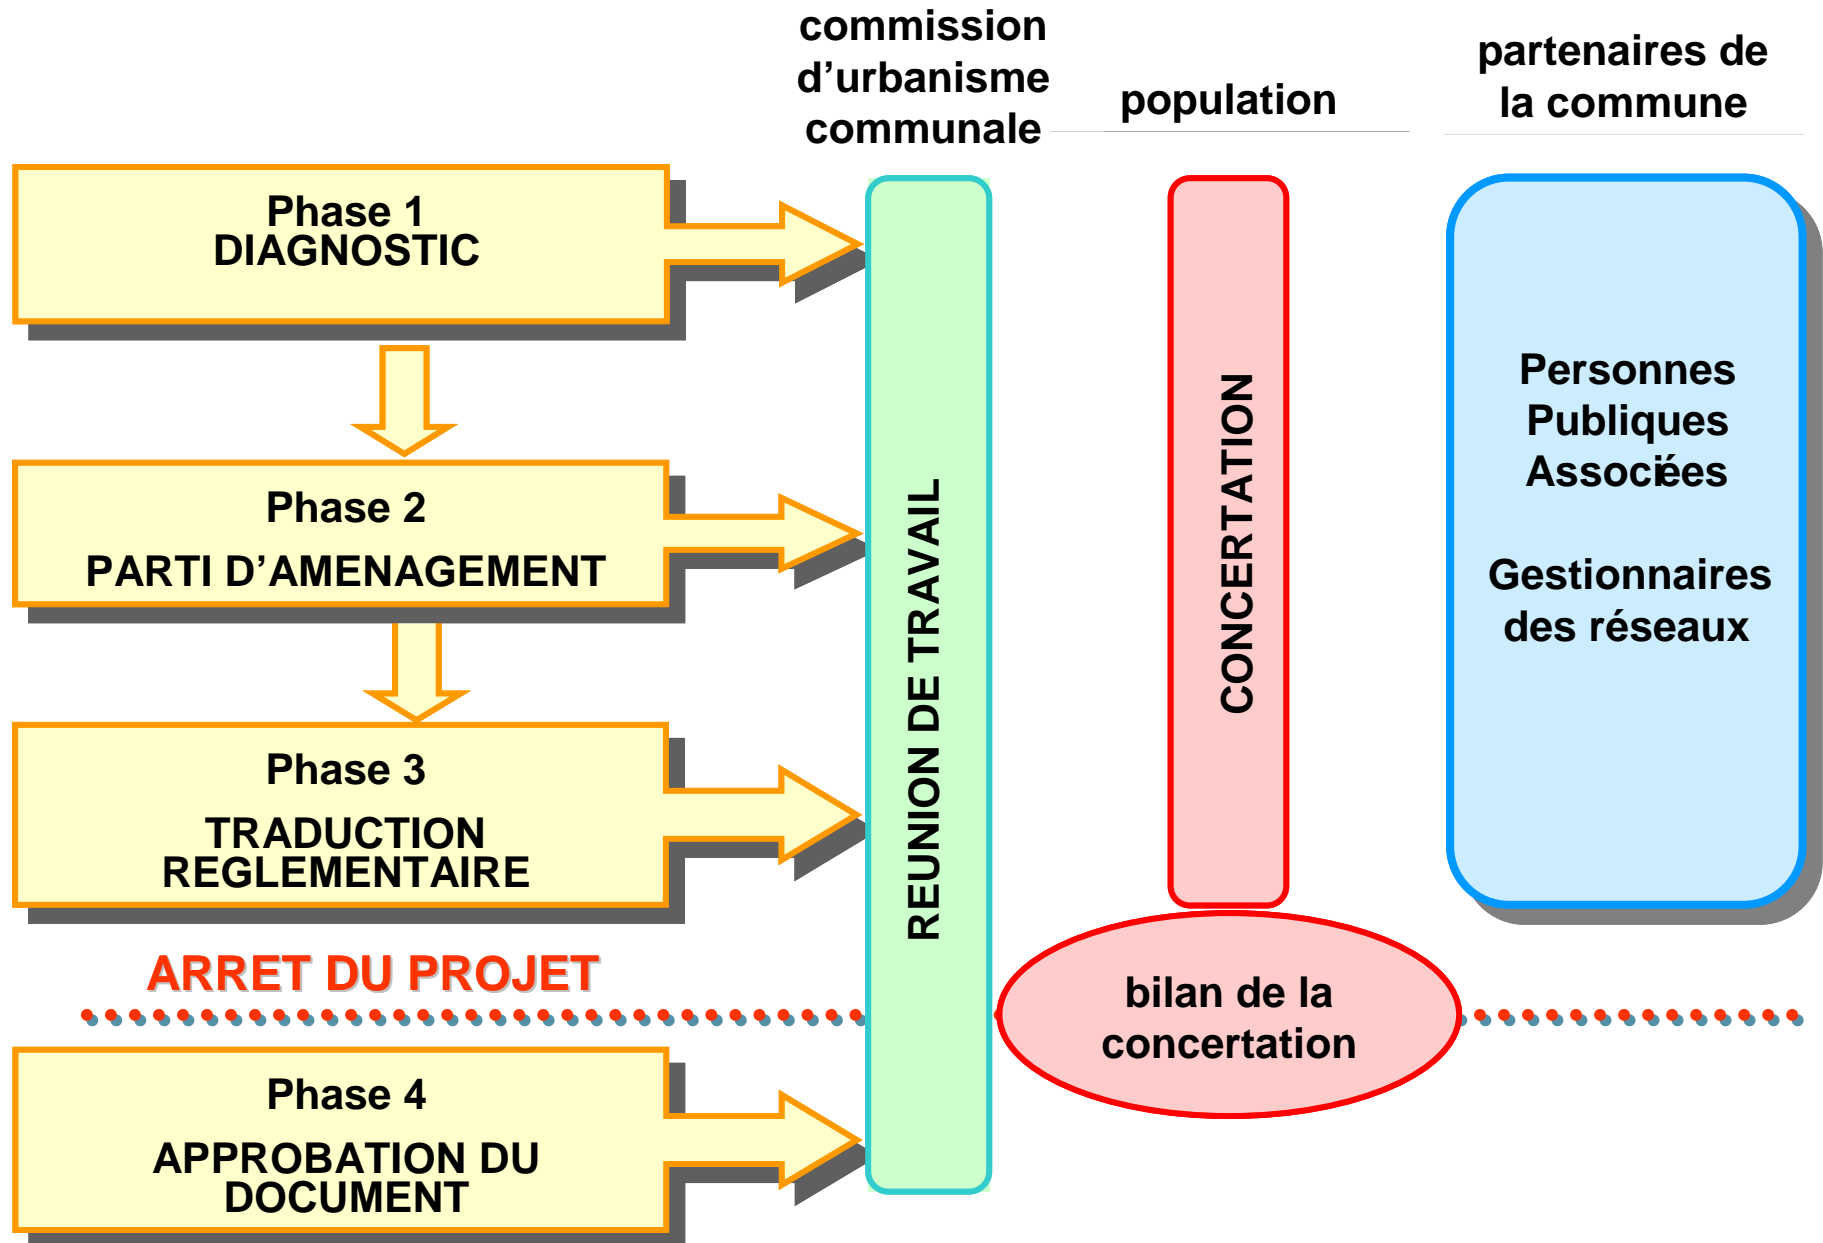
commission d'urbanisme communale

population

partenaires de la commune

Phase 1
DIAGNOSTIC

Phase 2
PARTI D'AMENAGEMENT

Phase 3
TRADUCTION REGLEMENTAIRE

ARRET DU PROJET

Phase 4
APPROBATION DU DOCUMENT

REUNION DE TRAVAIL

CONCERTATION

bilan de la concertation

Personnes Publiques Associées

Gestionnaires des réseaux